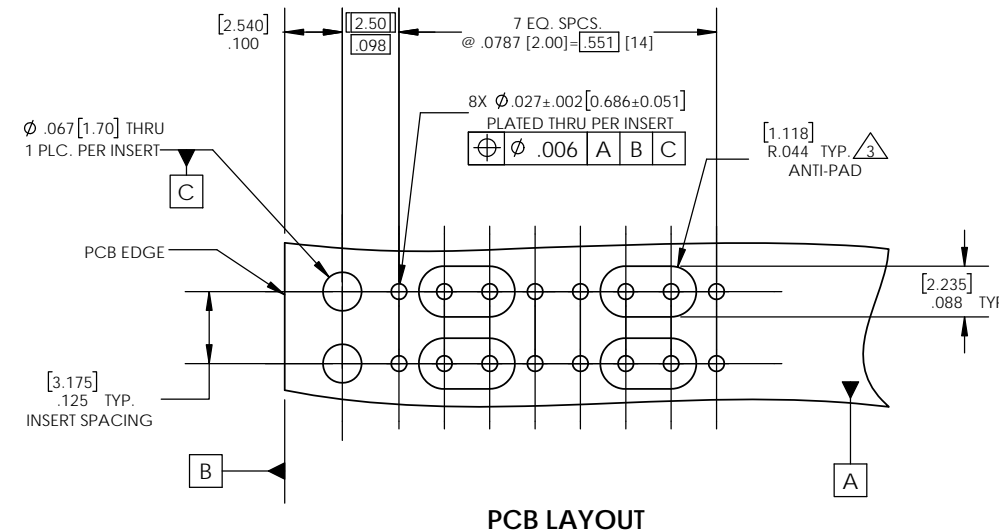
[2.540]
.100

[2.50]
.098

7 EQ. SPCS.
@ .0787 [2.00]=.551 [14]

8X $\phi$ .027±.002 [0.686±0.051]
PLATED THRU PER INSERT

| $\oplus$ | $\phi$ .006 | A | B | C |
|---|---|---|---|---|

$\phi$ .067 [1.70] THRU
1 PLC. PER INSERT

C

[1.118]
R.044 TYP. 3
ANTI-PAD

PCB EDGE

[2.235]
.088 TYP

[3.175]
.125 TYP.
INSERT SPACING

B

A

PCB LAYOUT